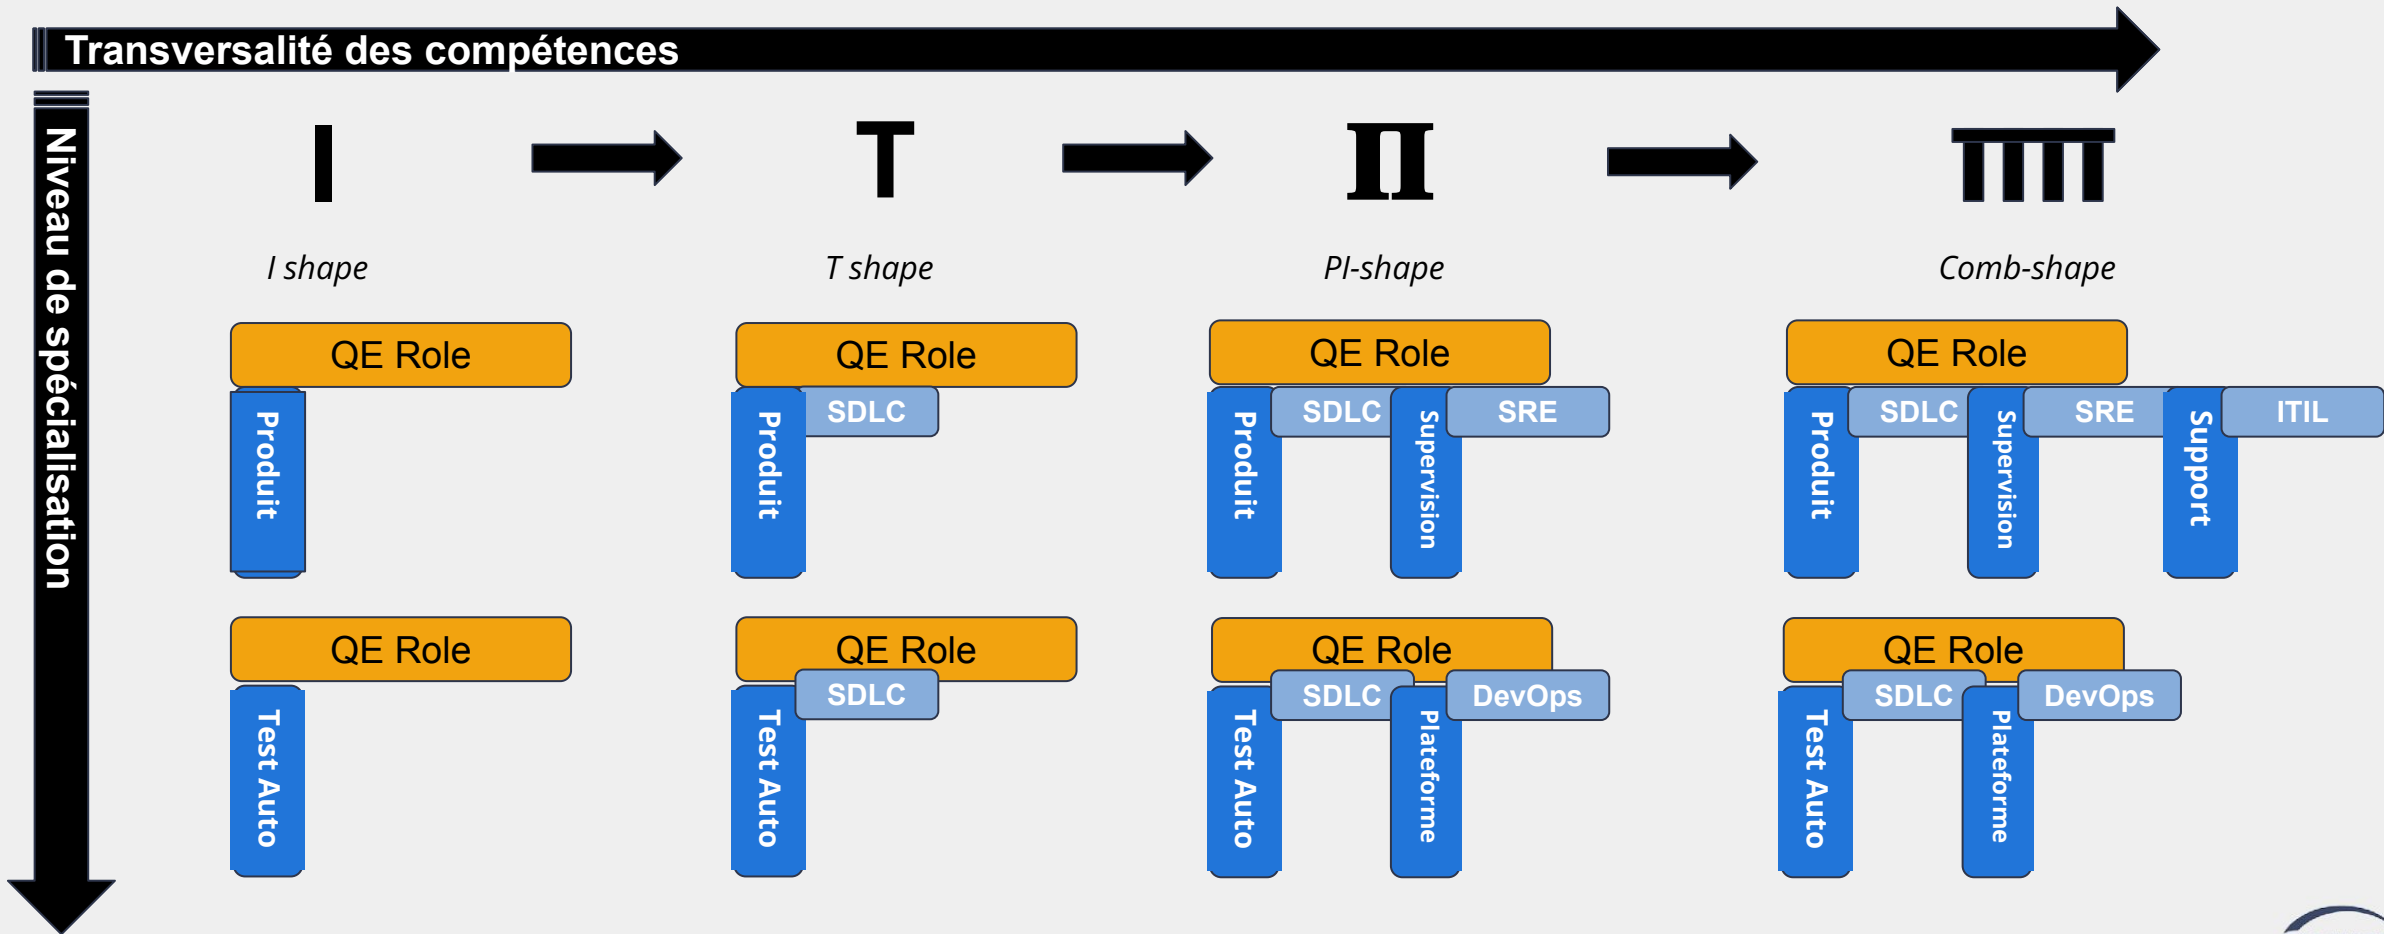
Transversalité des compétences

Niveau de spécialisation

I shape

T shape

PI-shape

Comb-shape

QE Role
Produit

QE Role
Test Auto

QE Role
SDLC
Produit

QE Role
SDLC
Test Auto

QE Role
SDLC
SRE
Produit
Supervision

QE Role
SDLC
DevOps
Test Auto
Plateforme

QE Role
SDLC
SRE
ITIL
Produit
Supervision
Support

QE Role
SDLC
DevOps
Test Auto
Plateforme